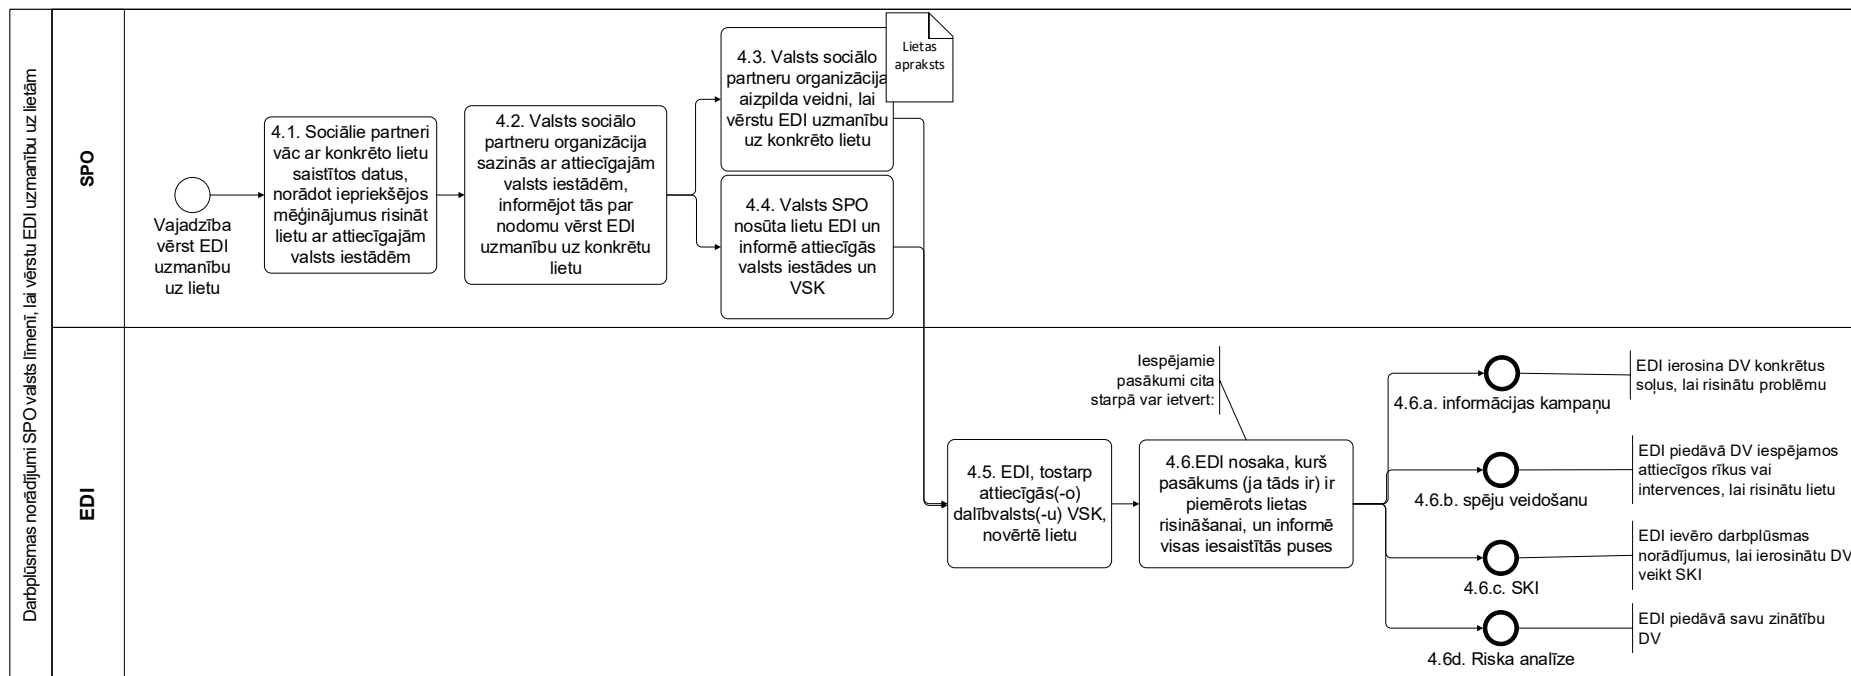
Darbplūsmas norādījumi SPO valsts līmenī, lai vērstu EDI uzmanību uz lietām

SPO

Vajadzība vērst EDI uzmanību uz lietu

4.1. Sociālie partneri vāc ar konkrēto lietu saistītos datus, norādot iepriekšējos mēģinājumus risināt lietu ar attiecīgajām valsts iestādēm

4.2. Valsts sociālo partneru organizācija sazinās ar attiecīgajām valsts iestādēm, informējot tās par nodomu vērst EDI uzmanību uz konkrētu lietu

4.3. Valsts sociālo partneru organizācija aizpilda veidni, lai vērstu EDI uzmanību uz konkrēto lietu

Lietas apraksts

4.4. Valsts SPO nosūta lietu EDI un informē attiecīgās valsts iestādes un VSK

EDI

4.5. EDI, tostarp attiecīgās(-o) dalībvalsts(-u) VSK, novērtē lietu

4.6.EDI nosaka, kurš pasākums (ja tāds ir) ir piemērots lietas risināšanai, un informē visas iesaistītās puses

Iespējamie pasākumi cita starpā var ietvert:

4.6.a. informācijas kampaņu

EDI ierosina DV konkrētus soļus, lai risinātu problēmu

4.6.b. spēju veidošanu

EDI piedāvā DV iespējamos attiecīgos rīkus vai intervences, lai risinātu lietu

4.6.c. SKI

EDI ievēro darbplūsmas norādījumus, lai ierosinātu DV veikt SKI

4.6d. Riska analīze

EDI piedāvā savu zinātību DV